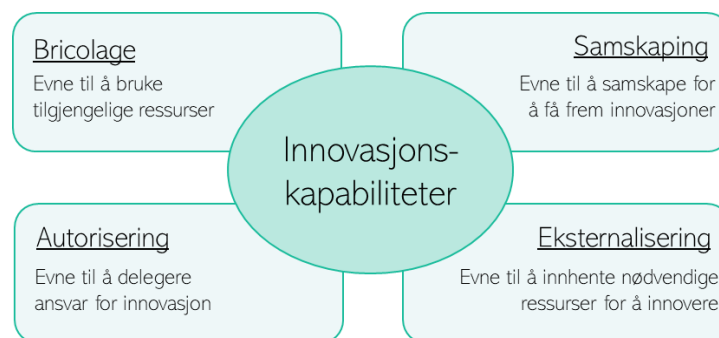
Bricolage
Evne til å bruke tilgjengelige ressurser

Samskaping
Evne til å samskape for å få frem innovasjoner

Innovasjons-kapabiliteter

Autorisering
Evne til å delegere ansvar for innovasjon

Eksternalisering
Evne til å innhente nødvendige ressurser for å innovere